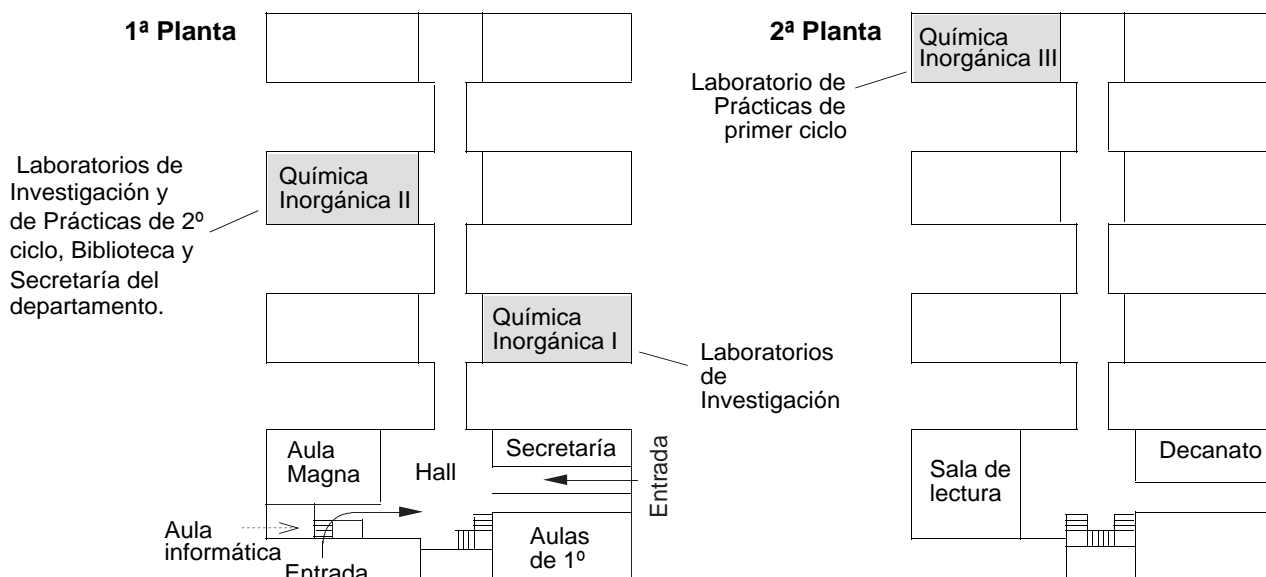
1ª Planta

2ª Planta

Química Inorgánica III

Laboratorio de Prácticas de primer ciclo

Laboratorios de Investigación y de Prácticas de 2º ciclo, Biblioteca y Secretaría del departamento.

Química Inorgánica II

Química Inorgánica I

Laboratorios de Investigación

Aula Magna

Hall

Secretaría

Entrada

Sala de lectura

Decanato

Aula informática

Aulas de 1º

Entrada